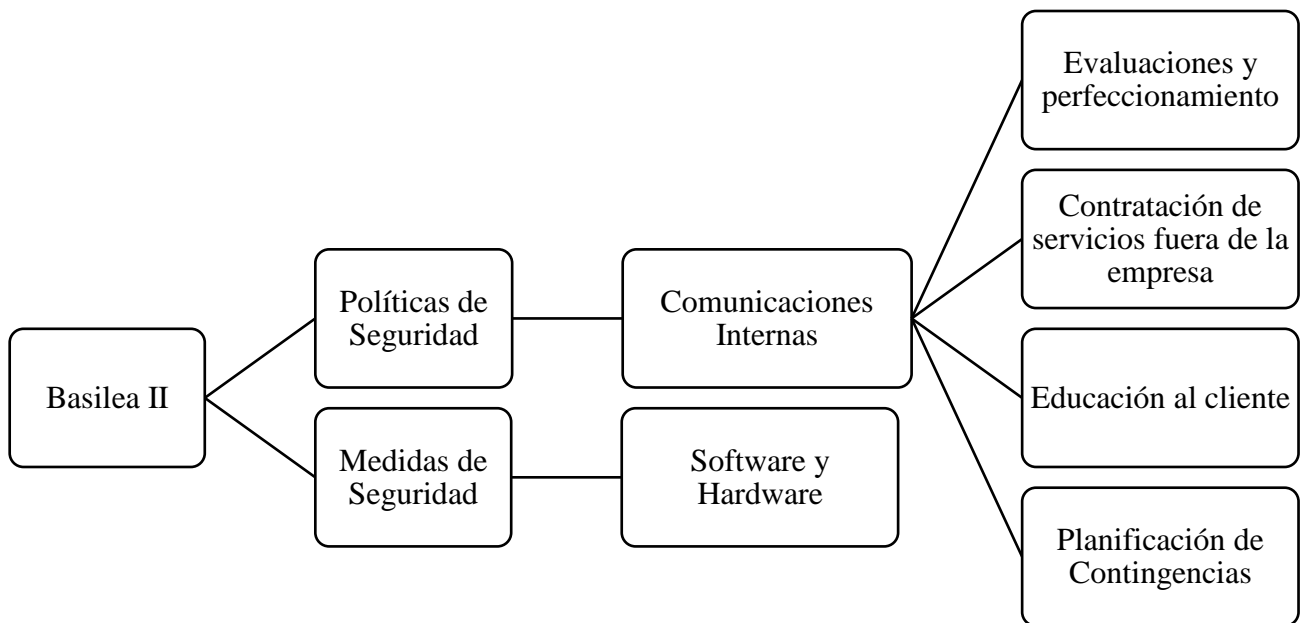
Basilea II

Políticas de Seguridad

Medidas de Seguridad

Comunicaciones Internas

Software y Hardware

Evaluaciones y perfeccionamiento

Contratación de servicios fuera de la empresa

Educación al cliente

Planificación de Contingencias